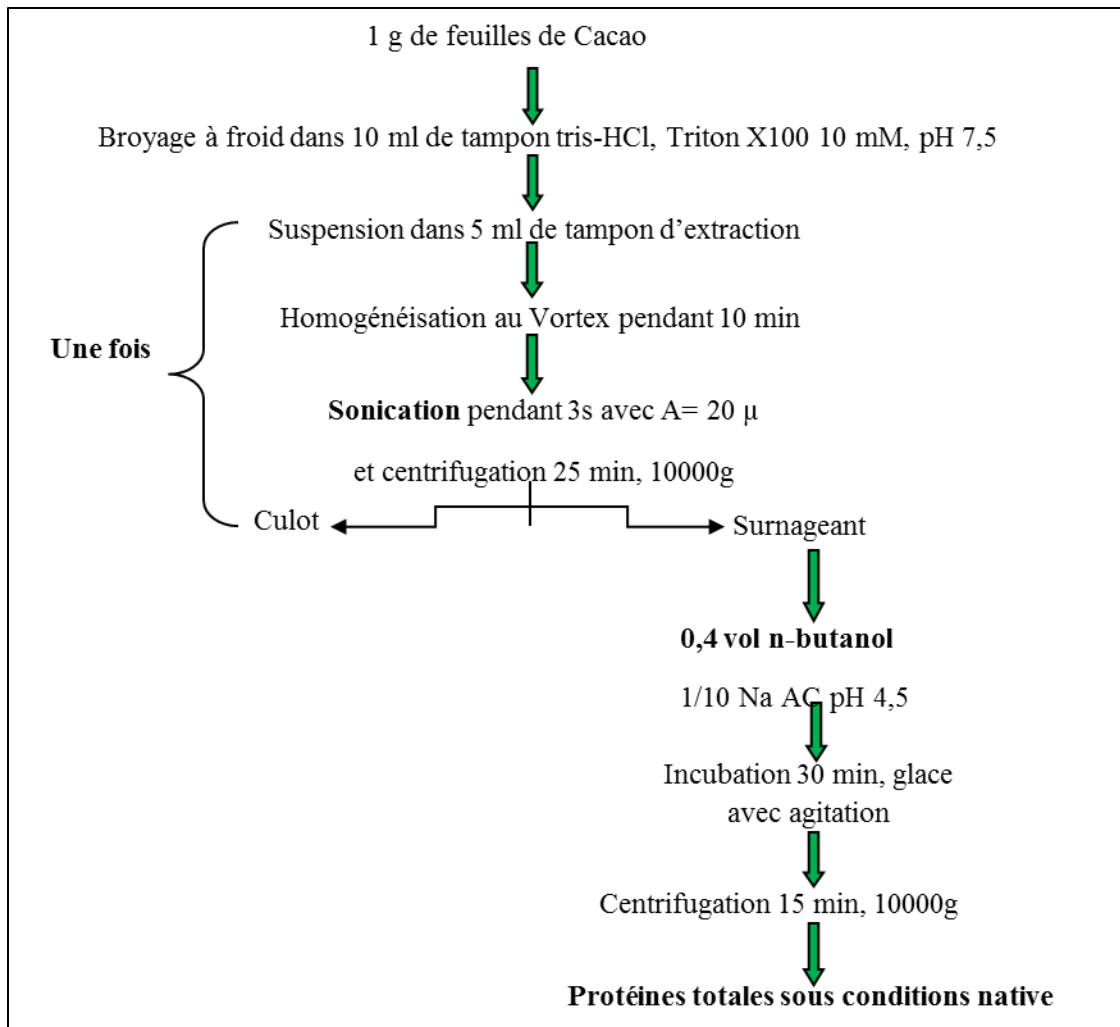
1 g de feuilles de Cacao

Broyage à froid dans 10 ml de tampon tris-HCl, Triton X100 10 mM, pH 7,5

Suspension dans 5 ml de tampon d'extraction

Homogénéisation au Vortex pendant 10 min

Une fois

**Sonication** pendant 3s avec A= 20 µ

et centrifugation 25 min, 10000g

Culot

Surnageant

**0,4 vol n-butanol**

1/10 Na AC pH 4,5

Incubation 30 min, glace avec agitation

Centrifugation 15 min, 10000g

**Protéines totales sous conditions native**